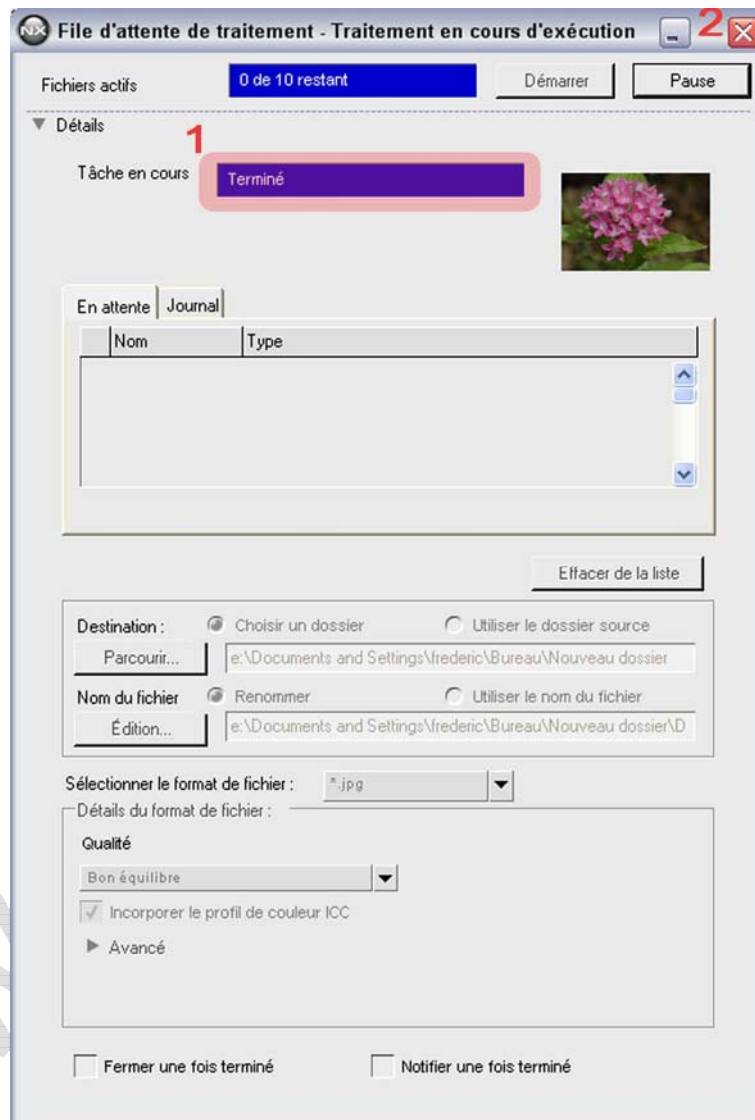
NX File d'attente de traitement - Traitement en cours d'exécution

2

Fichiers actifs
0 de 10 restant
Démarrer
Pause

Détails

1

Tâche en cours
Terminé

En attente
Journal

| Nom | Type |
|---|---|

Effacer de la liste

Destination :
Choisir un dossier
Utiliser le dossier source
Parcourir...
e:\Documents and Settings\frederic\Bureau\Nouveau dossier

Nom du fichier
Renommer
Utiliser le nom du fichier
Édition...
e:\Documents and Settings\frederic\Bureau\Nouveau dossier\D

Sélectionner le format de fichier :
*.jpg

Détails du format de fichier :

Qualité
Bon équilibre

Incorporer le profil de couleur ICC

Avancé

Fermer une fois terminé
Notifier une fois terminé